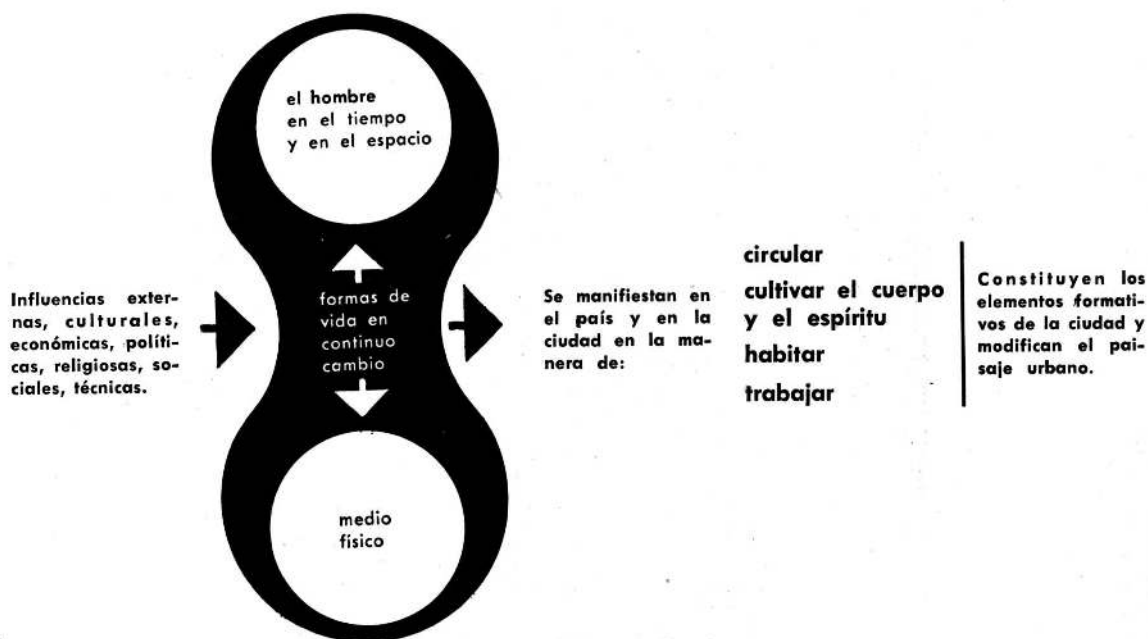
Influencias externas, culturales, económicas, políticas, religiosas, sociales, técnicas.

el hombre
en el tiempo
y en el espacio

formas de vida en continuo cambio

medio físico

Se manifiestan en el país y en la ciudad en la manera de:

circular
cultivar el cuerpo y el espíritu
habitar
trabajar

Constituyen los elementos formativos de la ciudad y modifican el paisaje urbano.